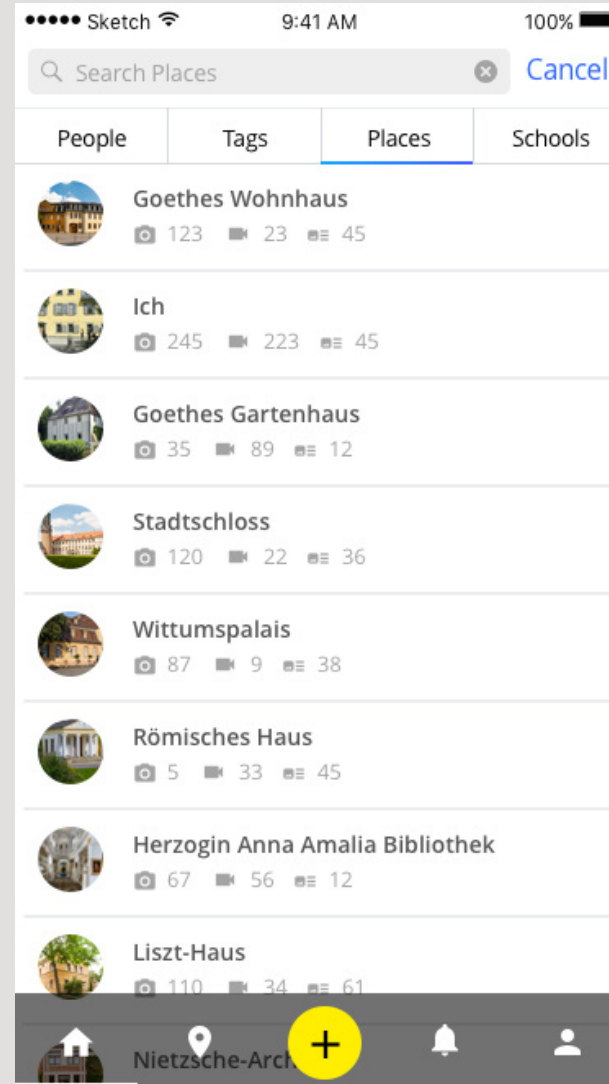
●●●●● Sketch 9:41 AM 100%

Search Places

Cancel

People | Tags | Places | Schools

Goethes Wohnhaus
123 23 45

Ich
245 223 45

Goethes Gartenhaus
35 89 12

Stadtschloss
120 22 36

Wittumspalais
87 9 38

Römisches Haus
5 33 45

Herzogin Anna Amalia Bibliothek
67 56 12

Liszt-Haus
110 34 61

Nietzsche-Arch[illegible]

+